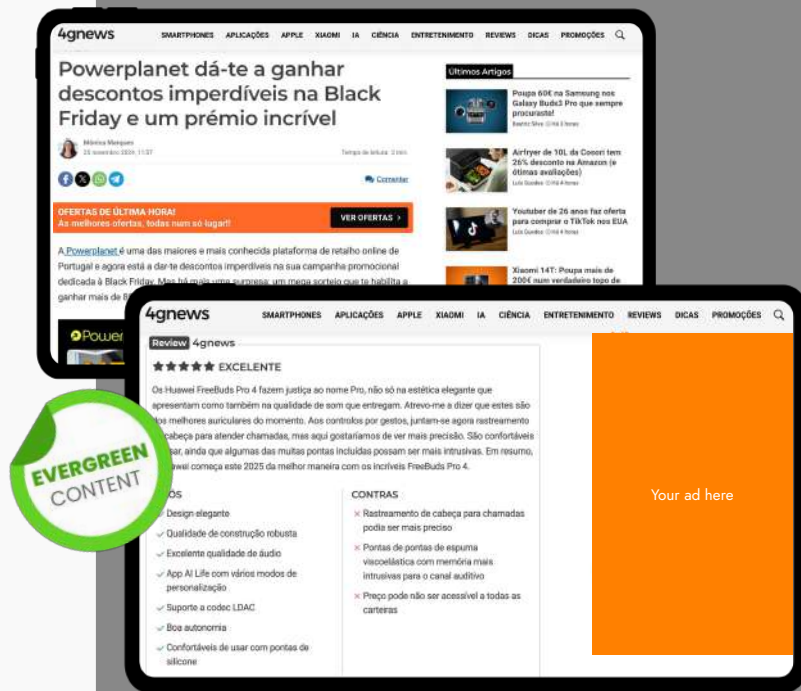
4gnews SMARTPHONES APLICAÇÕES APPLE XIAOMI IA CIÊNCIA ENTRETENIMENTO REVIEWS DICAS PROMOÇÕES

Powerplanet dá-te a ganhar descontos imperdíveis na Black Friday e um prémio incrível

Mónica Marques
25 novembro 2024, 11:37

Tempo de leitura: 3 min

Comentar

OFERTAS DE ÚLTIMA HORA!
As melhores ofertas, todas num só lugar!!

VER OFERTAS >

A Powerplanet é uma das maiores e mais conhecida plataforma de retalho online de Portugal e agora está a dar-te descontos imperdíveis na sua campanha promocional dedicada à Black Friday. Mas há mais uma surpresa: um mega sorteio que te habilita a ganhar mais de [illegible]

Últimos Artigos

Poupa 60€ na Samsung nos Galaxy Buds3 Pro que sempre procuraste!

Airfryer de 10L da Cosori tem 26% desconto na Amazon (e ótimas avaliações)

Youtuber de 26 anos faz oferta para comprar o TikTok nos EUA

Xiaomi 14T: Poupa mais de 200€ num verdadeiro topo de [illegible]

Power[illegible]

4gnews SMARTPHONES APLICAÇÕES APPLE XIAOMI IA CIÊNCIA ENTRETENIMENTO REVIEWS DICAS PROMOÇÕES

Review 4gnews

★★★★★ EXCELENTE

Os Huawei FreeBuds Pro 4 fazem justiça ao nome Pro, não só na estética elegante que apresentam como também na qualidade de som que entregam. Atrevo-me a dizer que estes são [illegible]os melhores auriculares do momento. Aos controlos por gestos, juntam-se agora rastreamento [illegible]cabeça para atender chamadas, mas aqui gostaríamos de ver mais precisão. São confortáveis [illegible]sar, ainda que algumas das muitas pontas incluídas possam ser mais intrusivas. Em resumo, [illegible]uawei começa este 2025 da melhor maneira com os incríveis FreeBuds Pro 4.

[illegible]OS
Design elegante
Qualidade de construção robusta
Excelente qualidade de áudio
App AI Life com vários modos de personalização
Suporte a codec LDAC
Boa autonomia
Confortáveis de usar com pontas de silicone

CONTRAS
Rastreamento de cabeça para chamadas podia ser mais preciso
Pontas de pontas de espuma viscoelástica com memória mais intrusivas para o canal auditivo
Preço pode não ser acessível a todas as carteiras

Your ad here

EVERGREEN CONTENT